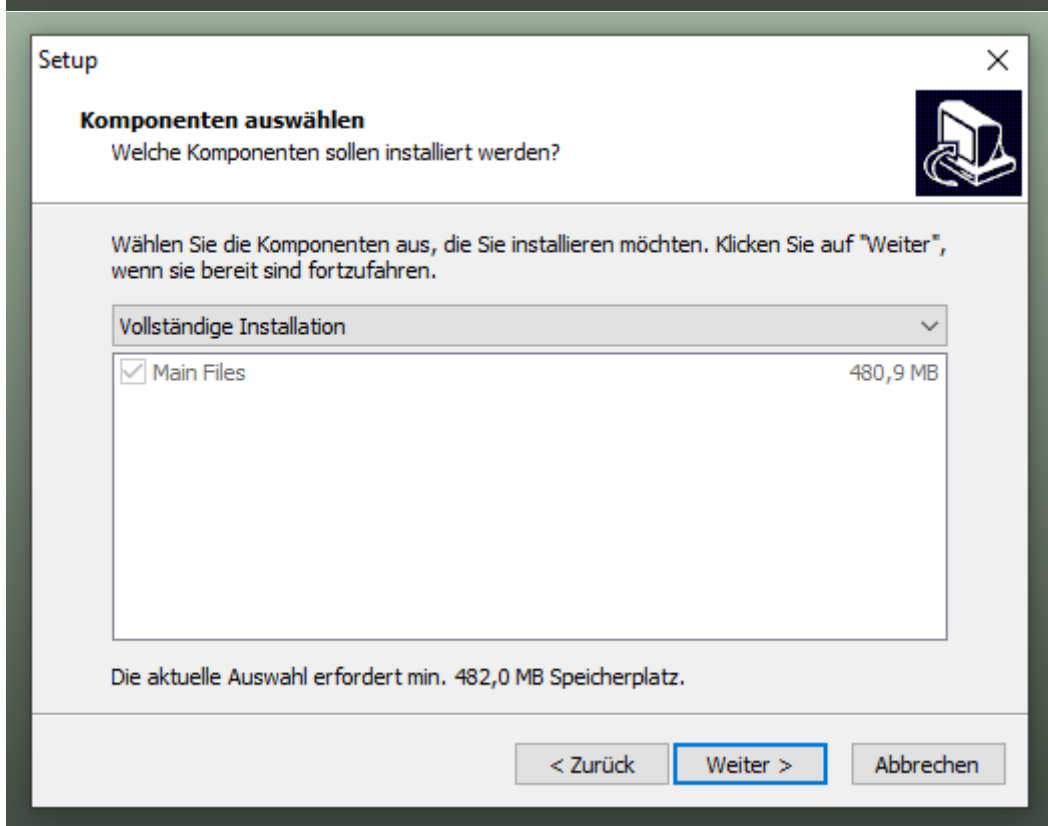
Setup

Komponenten auswählen
Welche Komponenten sollen installiert werden?

Wählen Sie die Komponenten aus, die Sie installieren möchten. Klicken Sie auf "Weiter", wenn sie bereit sind fortzufahren.

Vollständige Installation

Main Files 480,9 MB

Die aktuelle Auswahl erfordert min. 482,0 MB Speicherplatz.

< Zurück
Weiter >
Abbrechen